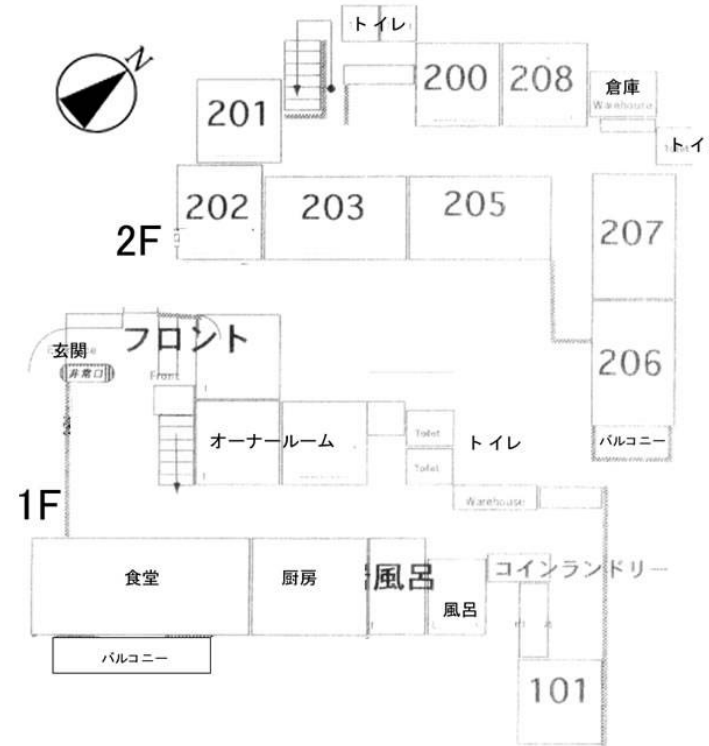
N

トイレ

200

208

倉庫
Warehouse

201

トイ

202

203

205

207

2F

フロント

玄関

非常口

Front

206

オーナールーム

Toilet

トイレ

Toilet

バルコニー

1F

Warehouse

食堂

厨房

風呂

コインランドリー

風呂

バルコニー

101